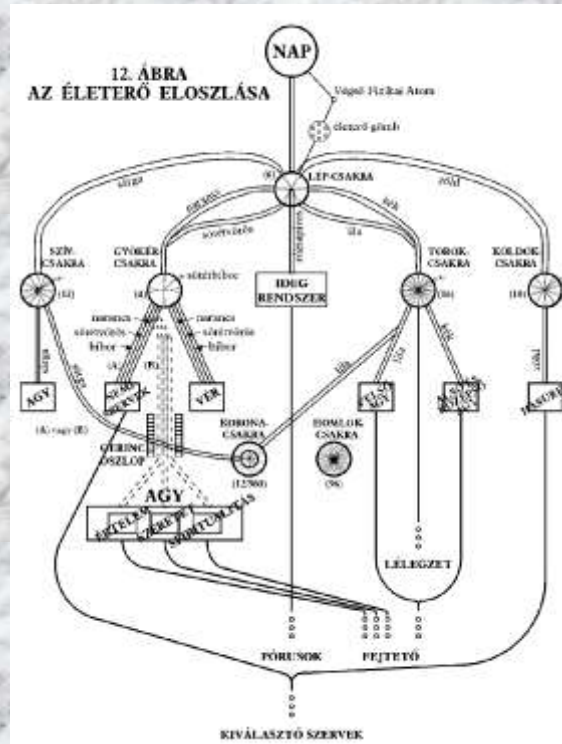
12. ÁBRA
AZ ÉLETERŐ ELOSZLÁSA

NAP

Végső Fizikai Atom

életerő-gömb

sárga

(6)

LÉP-CSAKRA

rózsa

narancs

ibolya

kék

narancsvörös

SZÍV-CSAKRA

(12)

GYÖKÉR-CSAKRA

(4)

sötétbíbor

IDEG RENDSZER

TOROK-CSAKRA

(16)

KÖLDÖK-CSAKRA

(10)

narancs

narancs

sötétvörös

sötétvörös

bíbor

bíbor

sárga

zöld

kék

rózsa

AGY

(4)

(8)

VÉR

KORONA-CSAKRA

(12960)

HOMLOK CSAKRA

(96)

(4) vagy (8)

GERINC OSZLOP

AGY

ÉRTELEM

SZERETET

SPIRITUALITÁS

LÉLEGZET

PÓRUSOK

PEJTETŐ

KIVÁLASZTÓ SZERVEK

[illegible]